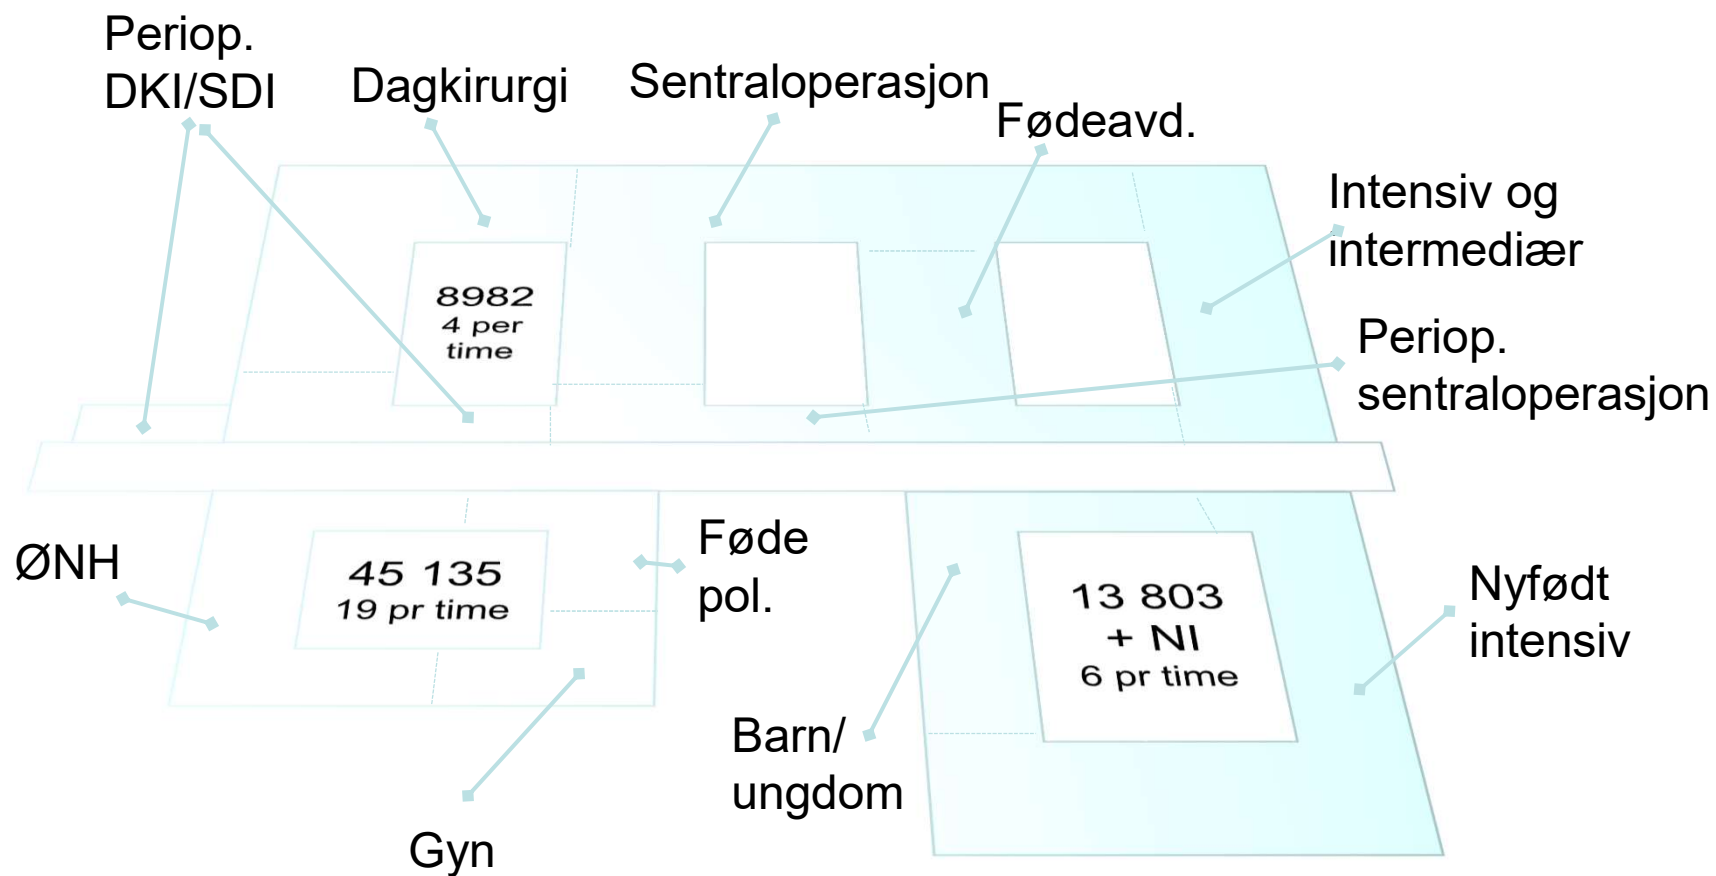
Periop.
DKI/SDI

Dagkirurgi

Sentraloperasjon

Fødeavd.

Intensiv og intermediær

8982
4 per time

Periop. sentraloperasjon

ØNH

45 135
19 pr time

Føde pol.

13 803
+ NI
6 pr time

Nyfødt intensiv

Barn/ ungdom

Gyn